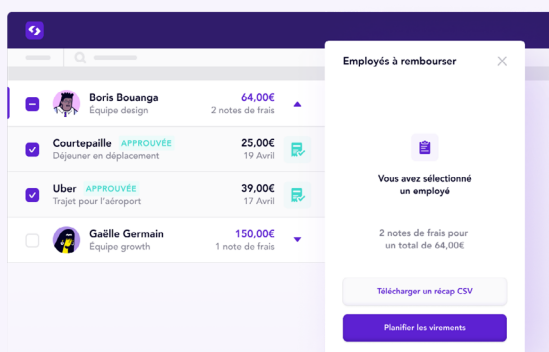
Boris Bouanga
Équipe design
64,00€
2 notes de frais

Courtepaille APPROUVÉE
Déjeuner en déplacement
25,00€
19 Avril

Uber APPROUVÉE
Trajet pour l'aéroport
39,00€
17 Avril

Gaëlle Germain
Équipe growth
150,00€
1 note de frais

Employés à rembourser

Vous avez sélectionné un employé

2 notes de frais pour un total de 64,00€

Télécharger un récap CSV

Planifier les virements